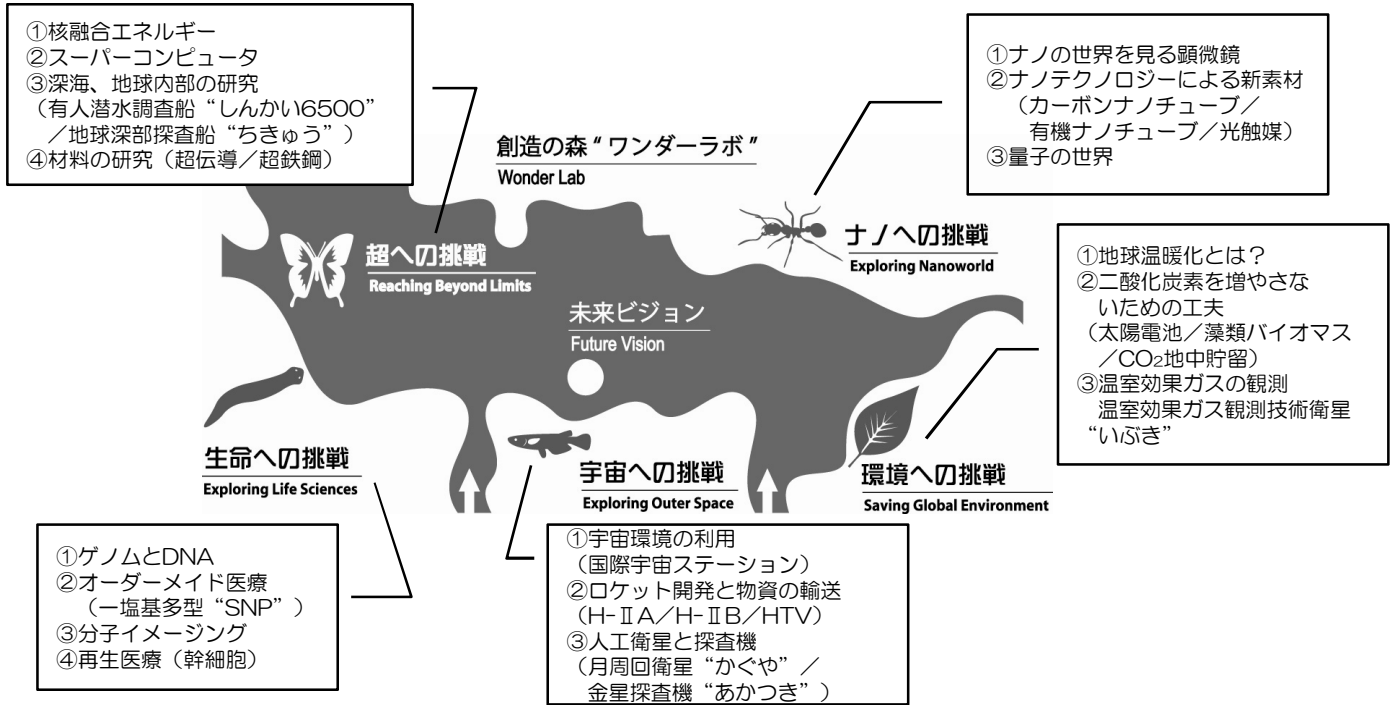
①核融合エネルギー
②スーパーコンピュータ
③深海、地球内部の研究
（有人潜水調査船“しんかい6500”
／地球深部探査船“ちきゅう”）
④材料の研究（超伝導／超鉄鋼）

①ナノの世界を見る顕微鏡
②ナノテクノロジーによる新素材
（カーボンナノチューブ／
有機ナノチューブ／光触媒）
③量子の世界

創造の森“ワンダーラボ”
Wonder Lab

超への挑戦
Reaching Beyond Limits

ナノへの挑戦
Exploring Nanoworld

①地球温暖化とは？
②二酸化炭素を増やさないための工夫
（太陽電池／藻類バイオマス
／$CO_2$地中貯留）
③温室効果ガスの観測
温室効果ガス観測技術衛星
“いぶき”

未来ビジョン
Future Vision

生命への挑戦
Exploring Life Sciences

宇宙への挑戦
Exploring Outer Space

環境への挑戦
Saving Global Environment

①ゲノムとDNA
②オーダーメイド医療
（一塩基多型“SNP”）
③分子イメージング
④再生医療（幹細胞）

①宇宙環境の利用
（国際宇宙ステーション）
②ロケット開発と物資の輸送
（H-ⅡA／H-ⅡB／HTV）
③人工衛星と探査機
（月周回衛星“かぐや”／
金星探査機“あかつき”）